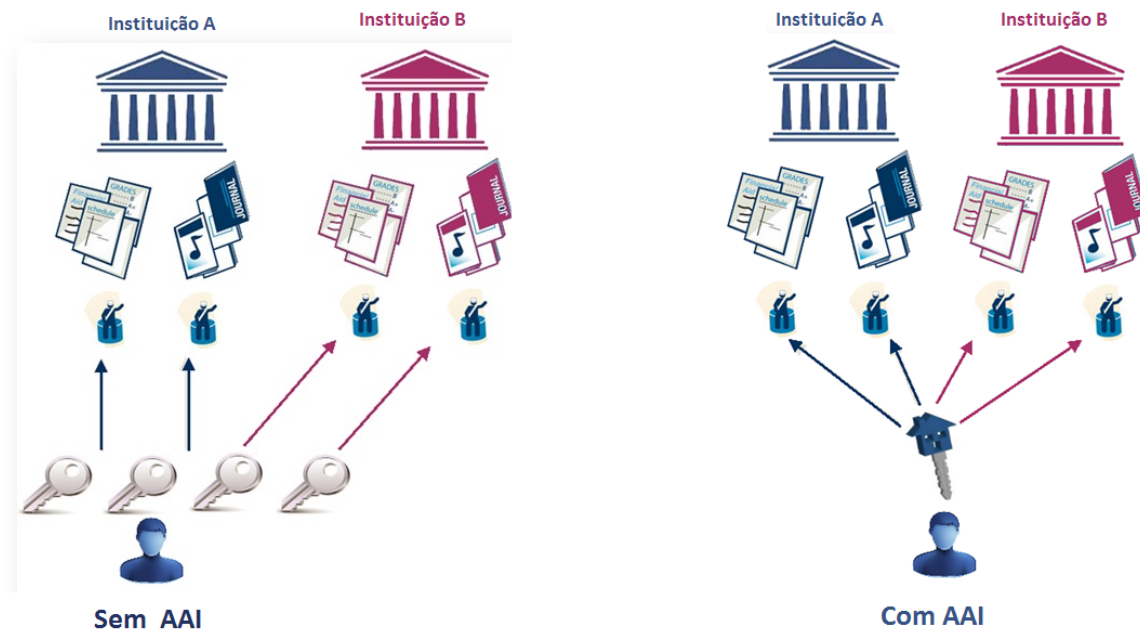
Instituição A

Instituição B

GRADES
Financial Aid
schedule

JOURNAL

GRADES
Financial Aid
schedule

JOURNAL

Sem AAI

Instituição A

Instituição B

GRADES
Financial Aid
schedule

JOURNAL

GRADES
Financial Aid
schedule

JOURNAL

Com AAI